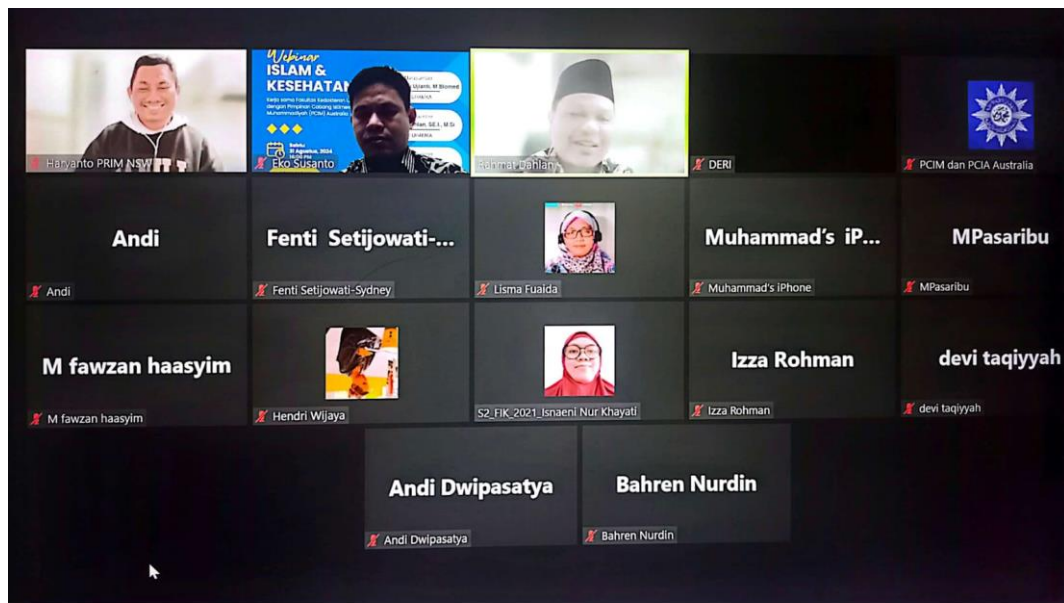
Haryanto PRIM NSW

Webinar ISLAM & KESEHATAN

Eko Susanto

Rahmat Dahlan

DERI

PCIM dan PCIA Australia

Andi

Andi

Fenti Setijowati-...

Fenti Setijowati-Sydney

Lisma Fuaida

Muhammad's iP...

Muhammad's iPhone

MPasaribu

MPasaribu

M fawzan haasyim

M fawzan haasyim

Hendri Wijaya

S2_FIK_2021_Isnaeni Nur Khayati

Izza Rohman

Izza Rohman

devi taqiyyah

devi taqiyyah

Andi Dwipasatya

Andi Dwipasatya

Bahren Nurdin

Bahren Nurdin